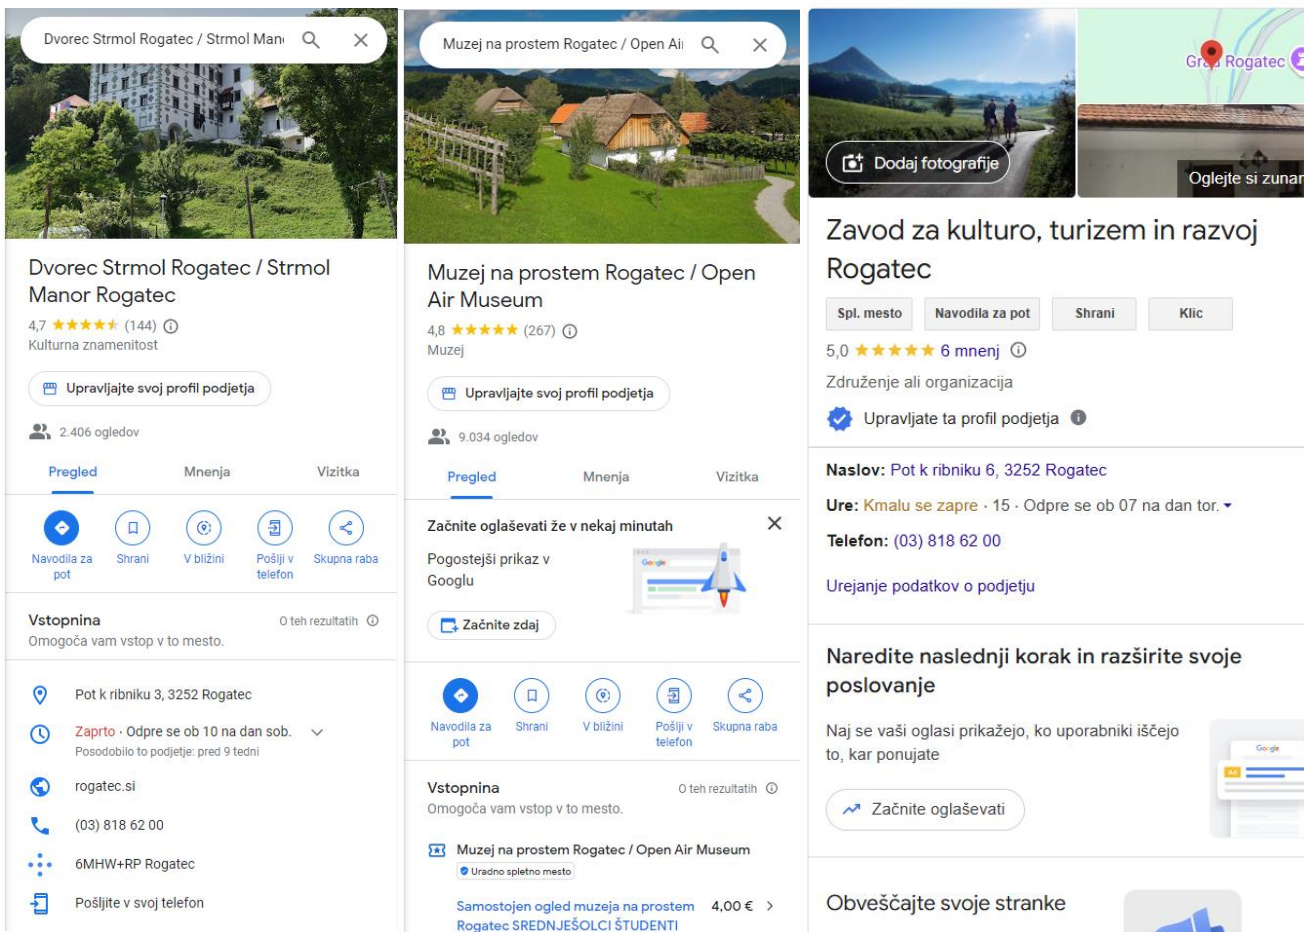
Dvorec Strmol Rogatec / Strmol Man

Dvorec Strmol Rogatec / Strmol Manor Rogatec

4,7 ★★★★★ (144)
Kulturna znamenitost

Upravljajte svoj profil podjetja

2.406 ogledov

Pregled
Mnenja
Vizitka

Navodila za pot
Shrani
V bližini
Pošlji v telefon
Skupna raba

Vstopnina
O teh rezultatih
Omogoča vam vstop v to mesto.

Pot k ribniku 3, 3252 Rogatec

Zaprto · Odpre se ob 10 na dan sob.
Posodobilo to podjetje: pred 9 tedni

rogatec.si

(03) 818 62 00

6MHW+RP Rogatec

Pošljite v svoj telefon

Muzej na prostem Rogatec / Open Ai

Muzej na prostem Rogatec / Open Air Museum

4,8 ★★★★★ (267)
Muzej

Upravljajte svoj profil podjetja

9.034 ogledov

Pregled
Mnenja
Vizitka

Začnite oglaševati že v nekaj minutah

Pogostejši prikaz v Googlu

Google

Začnite zdaj

Navodila za pot
Shrani
V bližini
Pošlji v telefon
Skupna raba

Vstopnina
O teh rezultatih
Omogoča vam vstop v to mesto.

Muzej na prostem Rogatec / Open Air Museum
Uradno spletno mesto

Samostojen ogled muzeja na prostem Rogatec SREDNJEŠOLCI ŠTUDENTI
4,00 €

Dodaj fotografije

Gr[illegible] Rogatec

Oglejte si zunan

Zavod za kulturo, turizem in razvoj Rogatec

Spl. mesto
Navodila za pot
Shrani
Klic

5,0 ★★★★★ 6 mnenj

Združenje ali organizacija

Upravljate ta profil podjetja

Naslov: Pot k ribniku 6, 3252 Rogatec

Ure: Kmalu se zapre · 15 · Odpre se ob 07 na dan tor.

Telefon: (03) 818 62 00

Urejanje podatkov o podjetju

Naredite naslednji korak in razširite svoje poslovanje

Naj se vaši oglasi prikažejo, ko uporabniki iščejo to, kar ponujate

Google

Začnite oglaševati

Obveščajte svoje stranke